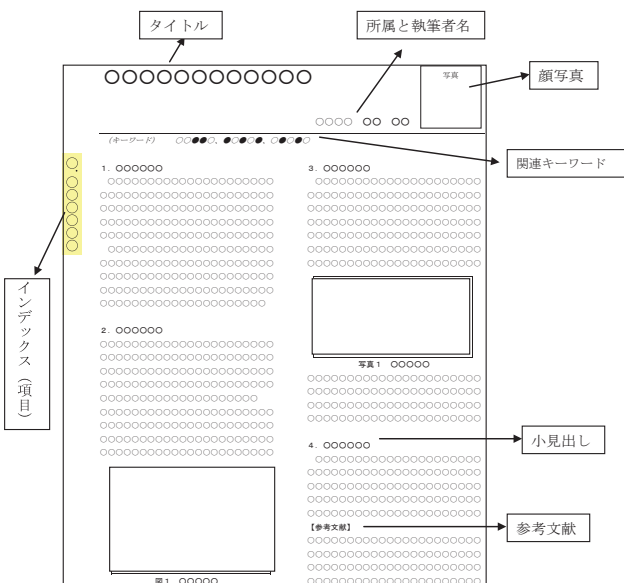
タイトル

所属と執筆者名

顔写真

○○○○○○○○○○○○

写真

○○○○　○○　○○

(キーワード)　○○●●○、●○●○●、○●○●○

関連キーワード

○.○○○○○○

インデックス(項目)

1．○○○○○○

3．○○○○○○

2．○○○○○○

写真1　○○○○○

4．○○○○○○

小見出し

【参考文献】

参考文献

図1　○○○○○